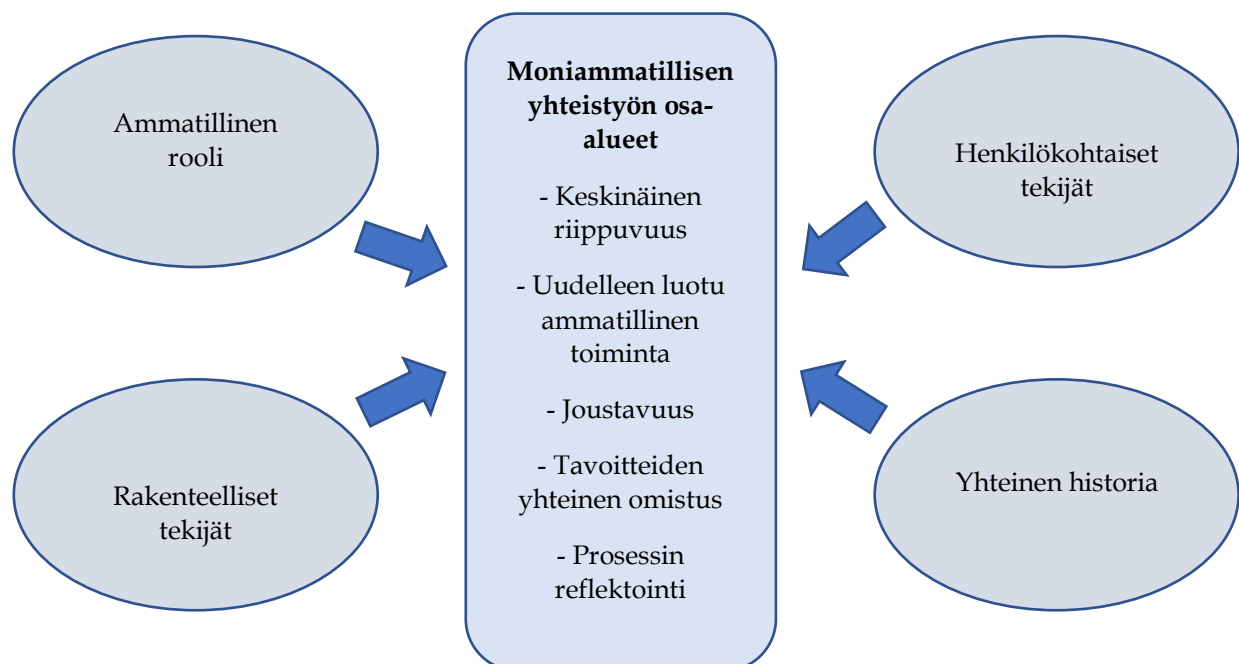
Ammatillinen rooli

Rakenteelliset tekijät

**Moniammatillisen yhteistyön osa-alueet**

- Keskinäinen riippuvuus

- Uudelleen luotu ammatillinen toiminta

- Joustavuus

- Tavoitteiden yhteinen omistus

- Prosessin reflektointi

Henkilökohtaiset tekijät

Yhteinen historia